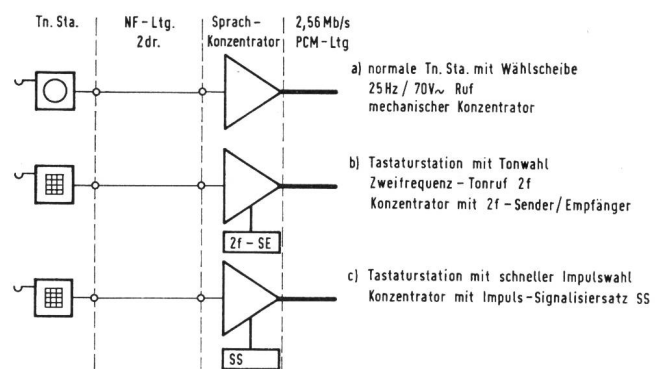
Tn. Sta.

NF - Ltg.
2dr.

Sprach-
Konzentrator

2,56 Mb/s
PCM - Ltg

a) normale Tn. Sta. mit Wählscheibe
25 Hz / 70V~ Ruf
mechanischer Konzentrator

b) Tastaturstation mit Tonwahl
Zweifrequenz - Tonruf 2f
Konzentrator mit 2f - Sender / Empfänger

2f - SE

c) Tastaturstation mit schneller Impulswahl
Konzentrator mit Impuls - Signalisiersatz SS

SS